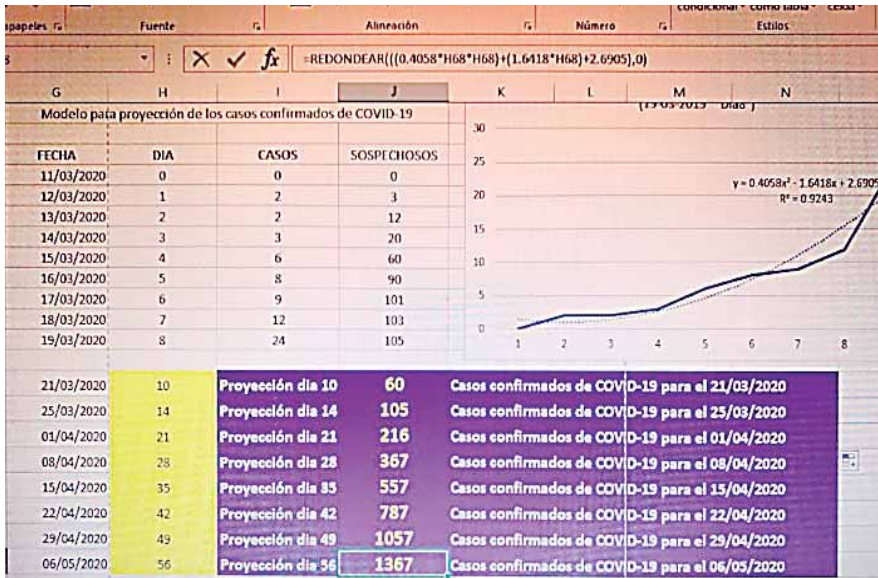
apapeles | Fuente | Alineación | Número | condicional · como tabla · celda · Estilos

=REDONDEAR(((0.4058*H68*H68)+(1.6418*H68)+2.6905),0)

G | H | I | J | K | L | M | N

Modelo para proyección de los casos confirmados de COVID-19

(15-03-2019 Días)

| FECHA | DIA | CASOS | SOSPECHOSOS |
|---|---|---|---|
| 11/03/2020 | 0 | 0 | 0 |
| 12/03/2020 | 1 | 2 | 3 |
| 13/03/2020 | 2 | 2 | 12 |
| 14/03/2020 | 3 | 3 | 20 |
| 15/03/2020 | 4 | 6 | 60 |
| 16/03/2020 | 5 | 8 | 90 |
| 17/03/2020 | 6 | 9 | 101 |
| 18/03/2020 | 7 | 12 | 103 |
| 19/03/2020 | 8 | 24 | 105 |

30
25
20
15
10
5
0
1 2 3 4 5 6 7 8

$y = 0.4058x^2 - 1.6418x + 2.6905$
$R^2 = 0.9243$

| | | | | |
|---|---|---|---|---|
| 21/03/2020 | 10 | Proyección dia 10 | 60 | Casos confirmados de COVID-19 para el 21/03/2020 |
| 25/03/2020 | 14 | Proyección dia 14 | 105 | Casos confirmados de COVID-19 para el 25/03/2020 |
| 01/04/2020 | 21 | Proyección dia 21 | 216 | Casos confirmados de COVID-19 para el 01/04/2020 |
| 08/04/2020 | 28 | Proyección dia 28 | 367 | Casos confirmados de COVID-19 para el 08/04/2020 |
| 15/04/2020 | 35 | Proyección dia 35 | 557 | Casos confirmados de COVID-19 para el 15/04/2020 |
| 22/04/2020 | 42 | Proyección dia 42 | 787 | Casos confirmados de COVID-19 para el 22/04/2020 |
| 29/04/2020 | 49 | Proyección dia 49 | 1057 | Casos confirmados de COVID-19 para el 29/04/2020 |
| 06/05/2020 | 56 | Proyección dia 56 | 1367 | Casos confirmados de COVID-19 para el 06/05/2020 |